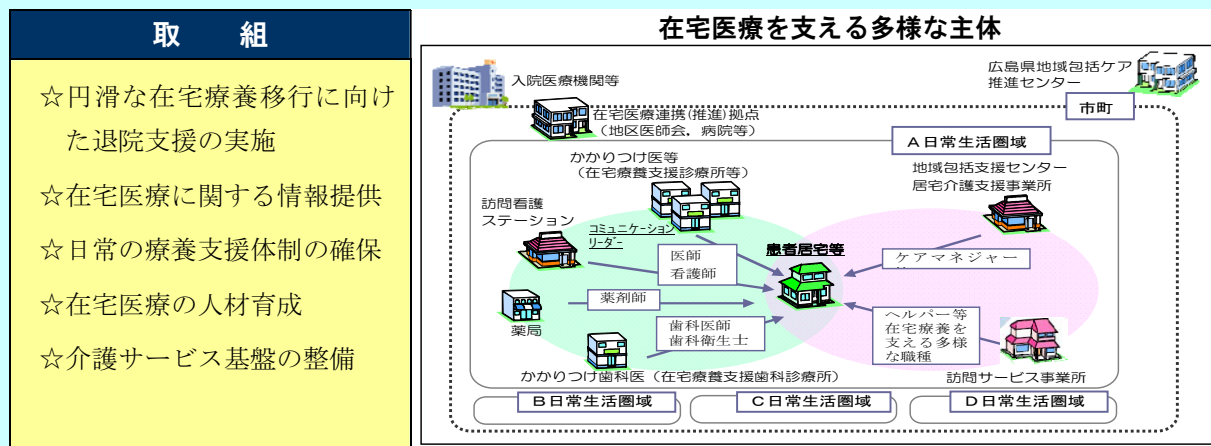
取　組

☆円滑な在宅療養移行に向けた退院支援の実施

☆在宅医療に関する情報提供

☆日常の療養支援体制の確保

☆在宅医療の人材育成

☆介護サービス基盤の整備

在宅医療を支える多様な主体

入院医療機関等

広島県地域包括ケア推進センター

市町

在宅医療連携(推進)拠点
(地区医師会，病院等)

A日常生活圏域

かかりつけ医等
(在宅療養支援診療所等)

地域包括支援センター
居宅介護支援事業所

訪問看護ステーション

コミュニケーションリーダー

医師
看護師

患者居宅等

ケアマネジャー

薬局

薬剤師

歯科医師
歯科衛生士

ヘルパー等
在宅療養を支える多様な職種

かかりつけ歯科医(在宅療養支援歯科診療所)

訪問サービス事業所

B日常生活圏域

C日常生活圏域

D日常生活圏域